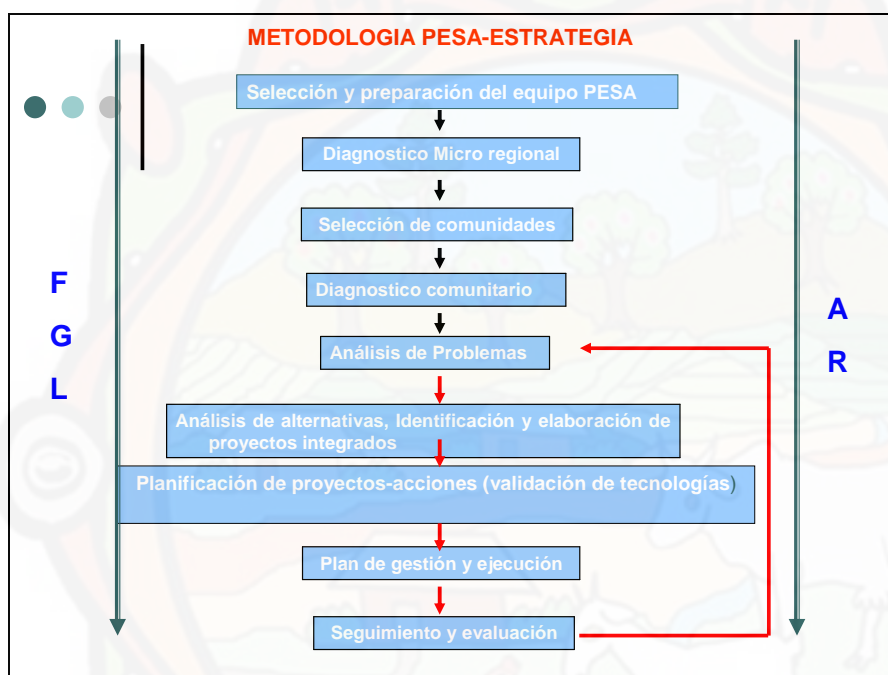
METODOLOGIA PESA-ESTRATEGIA

Selección y preparación del equipo PESA

Diagnostico Micro regional

Selección de comunidades

Diagnostico comunitario

Análisis de Problemas

Análisis de alternativas, Identificación y elaboración de proyectos integrados

Planificación de proyectos-acciones (validación de tecnologías)

Plan de gestión y ejecución

Seguimiento y evaluación

F
G
L

A
R